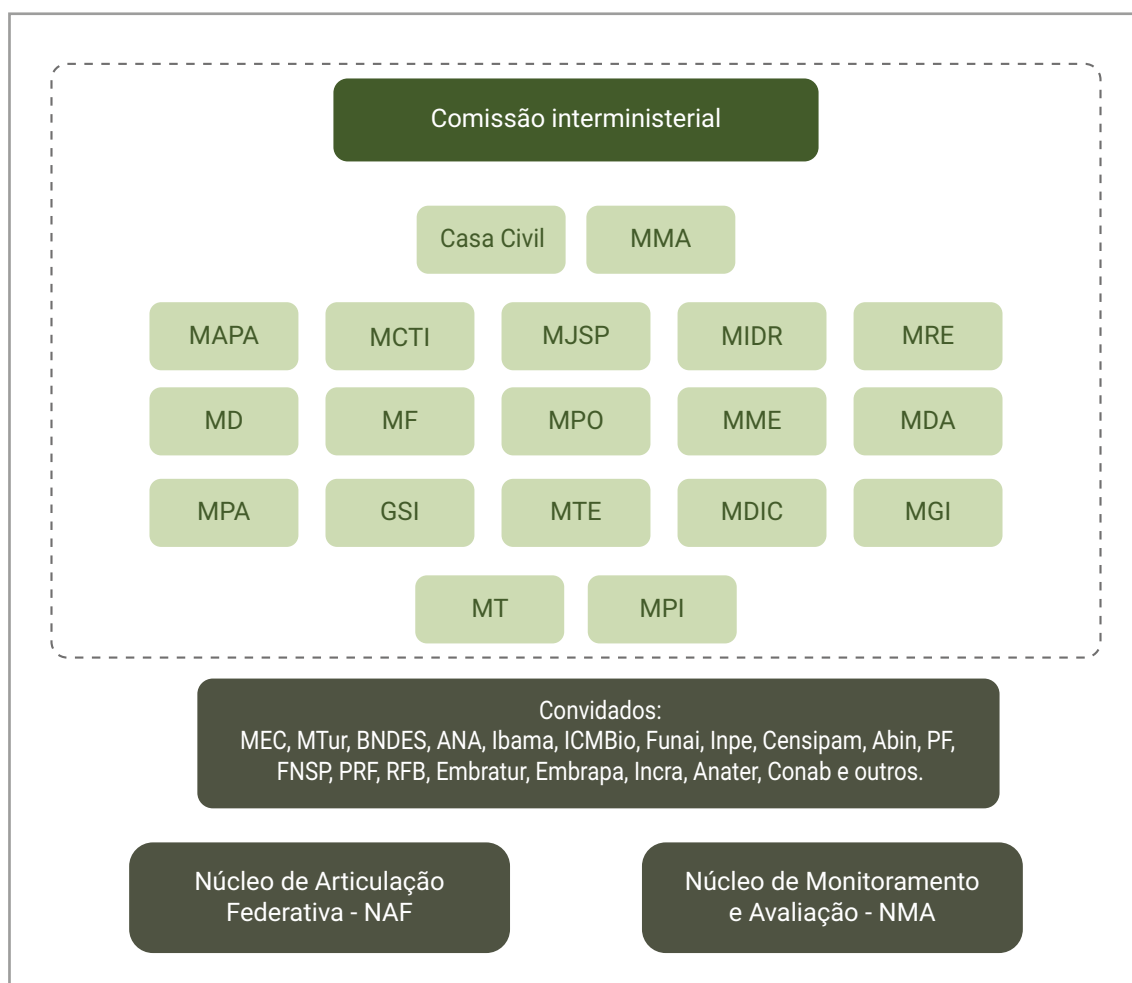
Comissão interministerial

Casa Civil
MMA

MAPA
MCTI
MJSP
MIDR
MRE

MD
MF
MPO
MME
MDA

MPA
GSI
MTE
MDIC
MGI

MT
MPI

Convidados:
MEC, MTur, BNDES, ANA, Ibama, ICMBio, Funai, Inpe, Censipam, Abin, PF, FNSP, PRF, RFB, Embratur, Embrapa, Incra, Anater, Conab e outros.

Núcleo de Articulação Federativa - NAF

Núcleo de Monitoramento e Avaliação - NMA